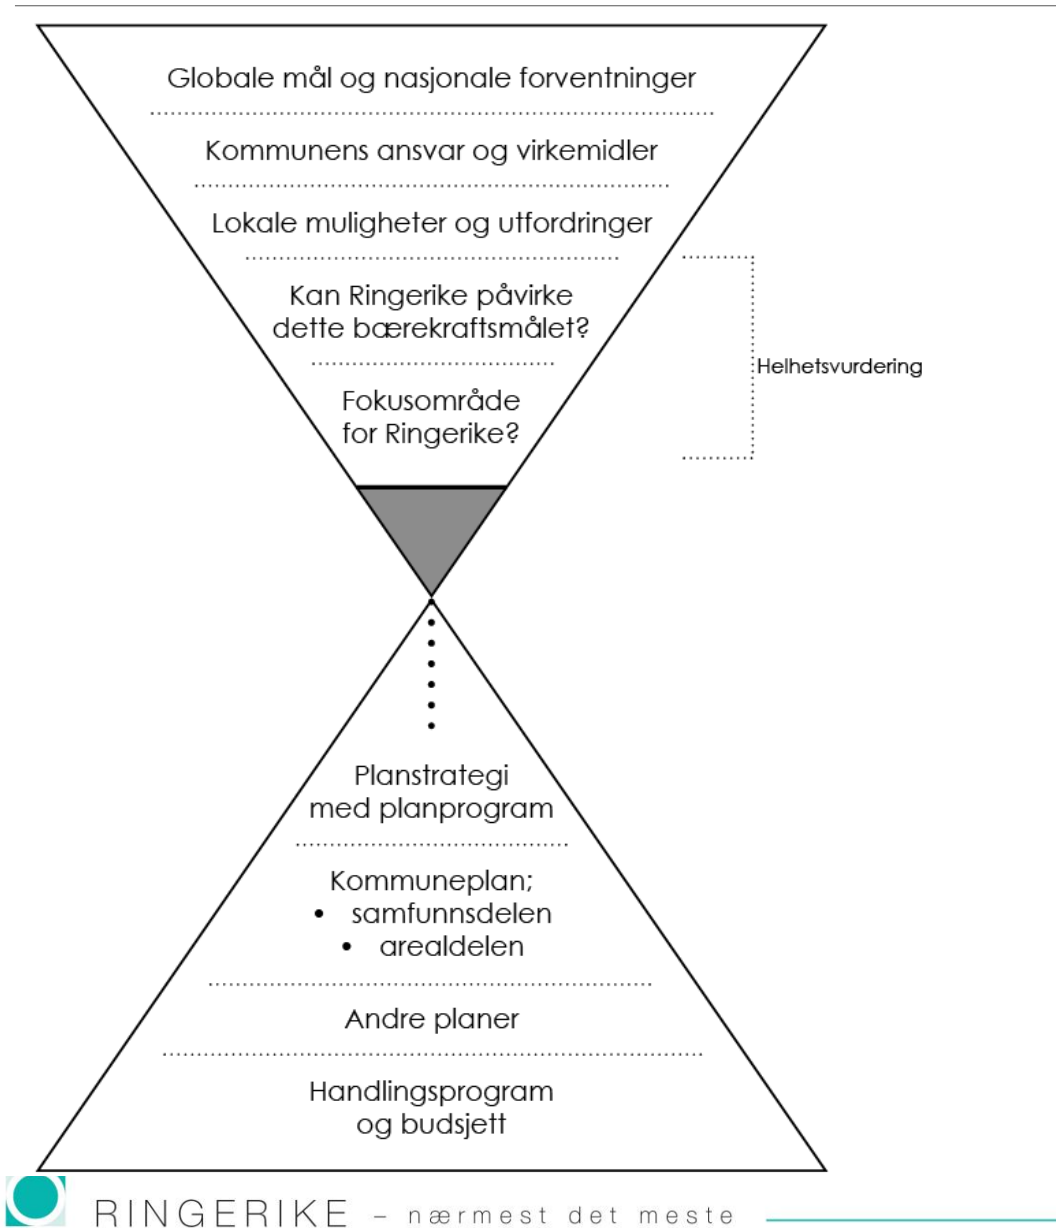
Globale mål og nasjonale forventninger

Kommunens ansvar og virkemidler

Lokale muligheter og utfordringer

Kan Ringerike påvirke dette bærekraftsmålet?

Fokusområde for Ringerike?

Helhetsvurdering

Planstrategi med planprogram

Kommuneplan;
• samfunnsdelen
• arealdelen

Andre planer

Handlingsprogram og budsjett

RINGERIKE – nærmest det meste